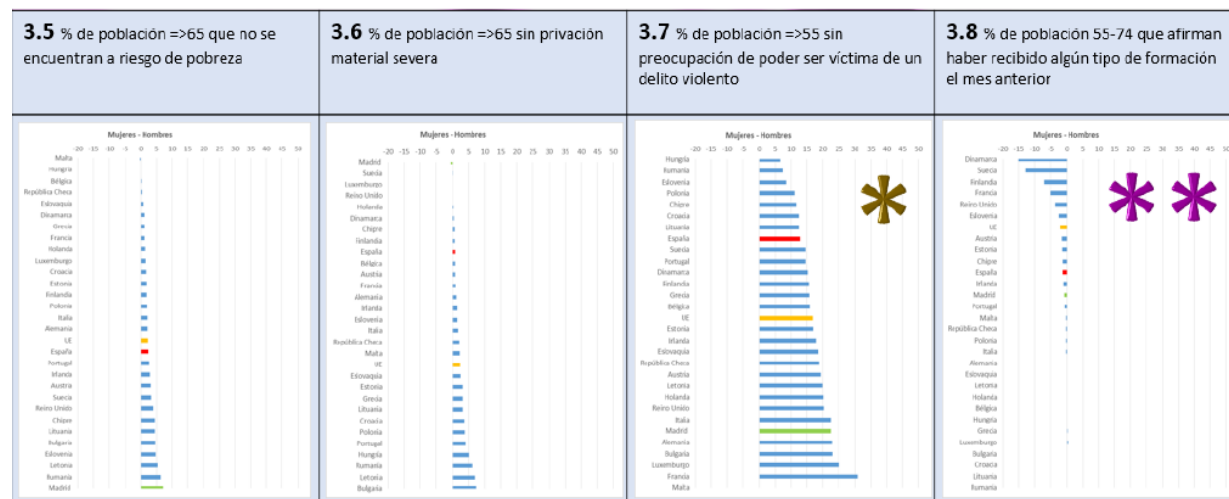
**3.5** % de población =>65 que no se encuentran a riesgo de pobreza

Mujeres - Hombres

-20 -15 -10 -5 0 5 10 15 20 25 30 35 40 45 50

Malta, Hungría, Bélgica, República Checa, Eslovaquia, Dinamarca, Grecia, Francia, Holanda, Luxemburgo, Croacia, Estonia, Finlandia, Polonia, Italia, Alemania, UE, España, Portugal, Irlanda, Austria, Suecia, Reino Unido, Chipre, Lituania, Bulgaria, Eslovenia, Letonia, Rumanía, Madrid

**3.6** % de población =>65 sin privación material severa

Mujeres - Hombres

-20 -15 -10 -5 0 5 10 15 20 25 30 35 40 45 50

Madrid, Suecia, Luxemburgo, Reino Unido, Holanda, Dinamarca, Chipre, Finlandia, España, Bélgica, Austria, Francia, Alemania, Irlanda, Eslovenia, Italia, República Checa, Malta, UE, Eslovaquia, Estonia, Grecia, Lituania, Croacia, Polonia, Portugal, Hungría, Rumanía, Letonia, Bulgaria

**3.7** % de población =>55 sin preocupación de poder ser víctima de un delito violento

Mujeres - Hombres

-20 -15 -10 -5 0 5 10 15 20 25 30 35 40 45 50

Hungría, Rumanía, Eslovenia, Polonia, Chipre, Croacia, Lituania, España, Suecia, Portugal, Dinamarca, Finlandia, Grecia, Bélgica, UE, Estonia, Irlanda, Eslovaquia, República Checa, Austria, Letonia, Holanda, Reino Unido, Italia, Madrid, Alemania, Bulgaria, Luxemburgo, Francia, Malta

*

**3.8** % de población 55-74 que afirman haber recibido algún tipo de formación el mes anterior

Mujeres - Hombres

-20 -15 -10 -5 0 5 10 15 20 25 30 35 40 45 50

Dinamarca, Suecia, Finlandia, Francia, Reino Unido, Eslovenia, UE, Austria, Estonia, Chipre, España, Irlanda, Madrid, Portugal, Malta, República Checa, Polonia, Italia, Alemania, Eslovaquia, Letonia, Holanda, Bélgica, Hungría, Grecia, Luxemburgo, Bulgaria, Croacia, Lituania, Rumanía

**